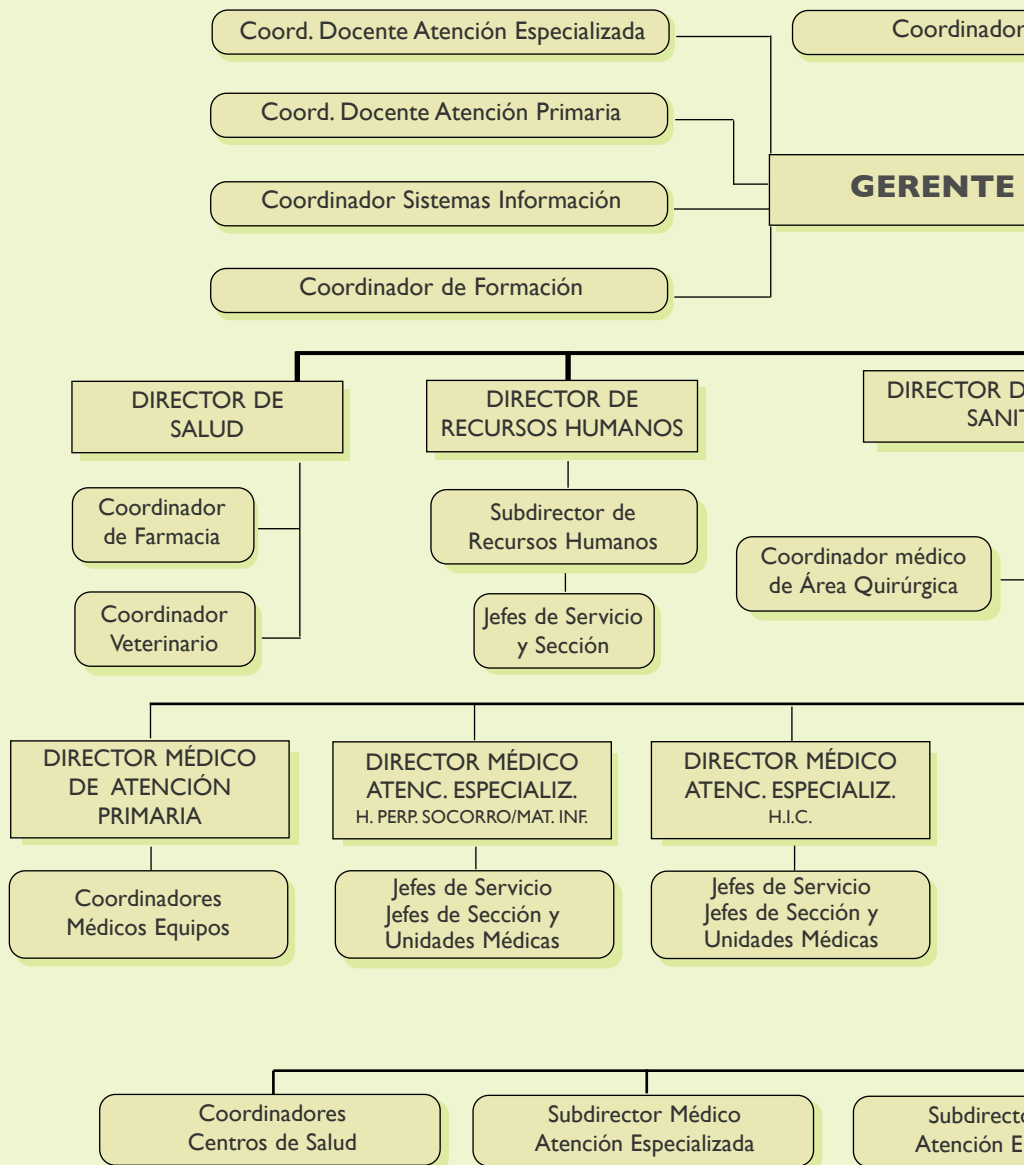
Coord. Docente Atención Especializada

Coordinador

Coord. Docente Atención Primaria

GERENTE

Coordinador Sistemas Información

Coordinador de Formación

DIRECTOR DE SALUD

DIRECTOR DE RECURSOS HUMANOS

DIRECTOR D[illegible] SANIT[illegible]

Coordinador de Farmacia

Subdirector de Recursos Humanos

Coordinador médico de Área Quirúrgica

Coordinador Veterinario

Jefes de Servicio y Sección

DIRECTOR MÉDICO DE ATENCIÓN PRIMARIA

DIRECTOR MÉDICO ATENC. ESPECIALIZ. H. PERP. SOCORRO/MAT. INF.

DIRECTOR MÉDICO ATENC. ESPECIALIZ. H.I.C.

Coordinadores Médicos Equipos

Jefes de Servicio Jefes de Sección y Unidades Médicas

Jefes de Servicio Jefes de Sección y Unidades Médicas

Coordinadores Centros de Salud

Subdirector Médico Atención Especializada

Subdirecto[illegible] Atención E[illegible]